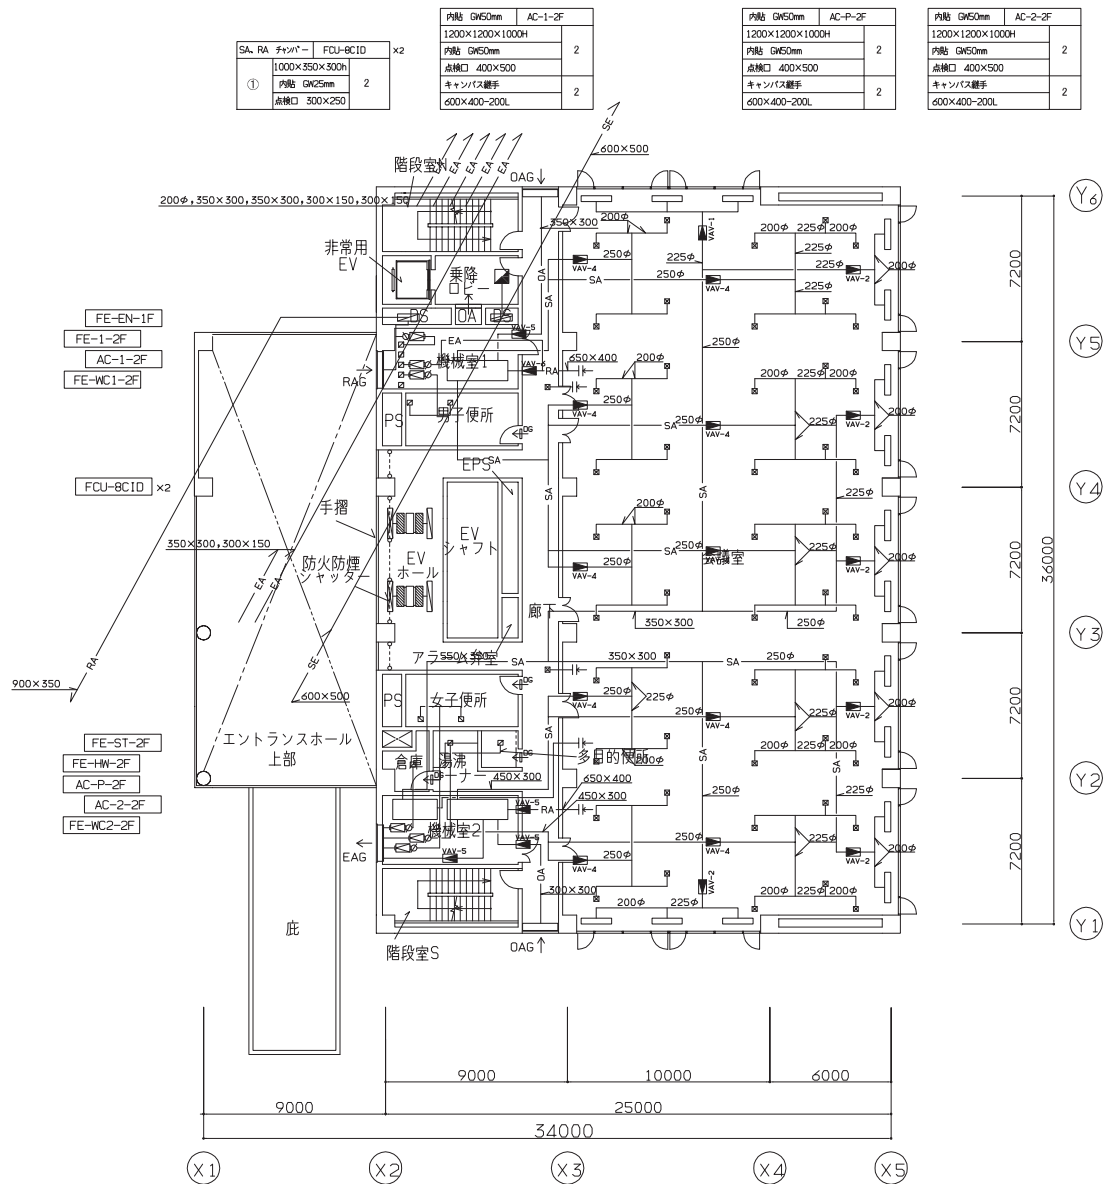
| SA, RA チャンバー | FCU-8CID | ×2 |
|---|---|---|
| ① | 1000×350×300h | 2 |
| | 内貼 GW25mm | |
| | 点検口 300×250 | |

| 内貼 GW50mm | AC-1-2F |
|---|---|
| 1200×1200×1000H | 2 |
| 内貼 GW50mm | |
| 点検口 400×500 | |
| キャンバス継手 | 2 |
| 600×400-200L | |

| 内貼 GW50mm | AC-P-2F |
|---|---|
| 1200×1200×1000H | 2 |
| 内貼 GW50mm | |
| 点検口 400×500 | |
| キャンバス継手 | 2 |
| 600×400-200L | |

| 内貼 GW50mm | AC-2-2F |
|---|---|
| 1200×1200×1000H | 2 |
| 内貼 GW50mm | |
| 点検口 400×500 | |
| キャンバス継手 | 2 |
| 600×400-200L | |

階段室N
EA EA EA EA EA
SE
600×500
OAG
200φ, 350×300, 350×300, 300×150, 300×150
350×300
非常用 EV
乗降 ロビー
OA
SA
DS
OA
VAV-5
EA
VAV-1
VAV-4
VAV-2
200φ 225φ 250φ
FE-EN-1F
FE-1-2F
AC-1-2F
FE-WC1-2F
RAG
機械室1
RA
650×400
PS
男子便所
DG
EPS
FCU-8CID ×2
手摺
EV シャフト
350×300, 300×150
防火防煙 シャッター
EV ホール
会議室
廊下
350×300
アラーム弁室
900×350
RA
600×500
PS
女子便所
FE-ST-2F
FE-HW-2F
AC-P-2F
AC-2-2F
FE-WC2-2F
エントランスホール 上部
倉庫
湯沸 コーナー
多目的便所
450×300
650×400
450×300
EAG
機械室2
VAV-5
300×300
庇
階段室S
OAG
7200
7200
7200
7200
7200
36000
Y6 Y5 Y4 Y3 Y2 Y1
9000
10000
6000
9000
25000
34000
X1 X2 X3 X4 X5